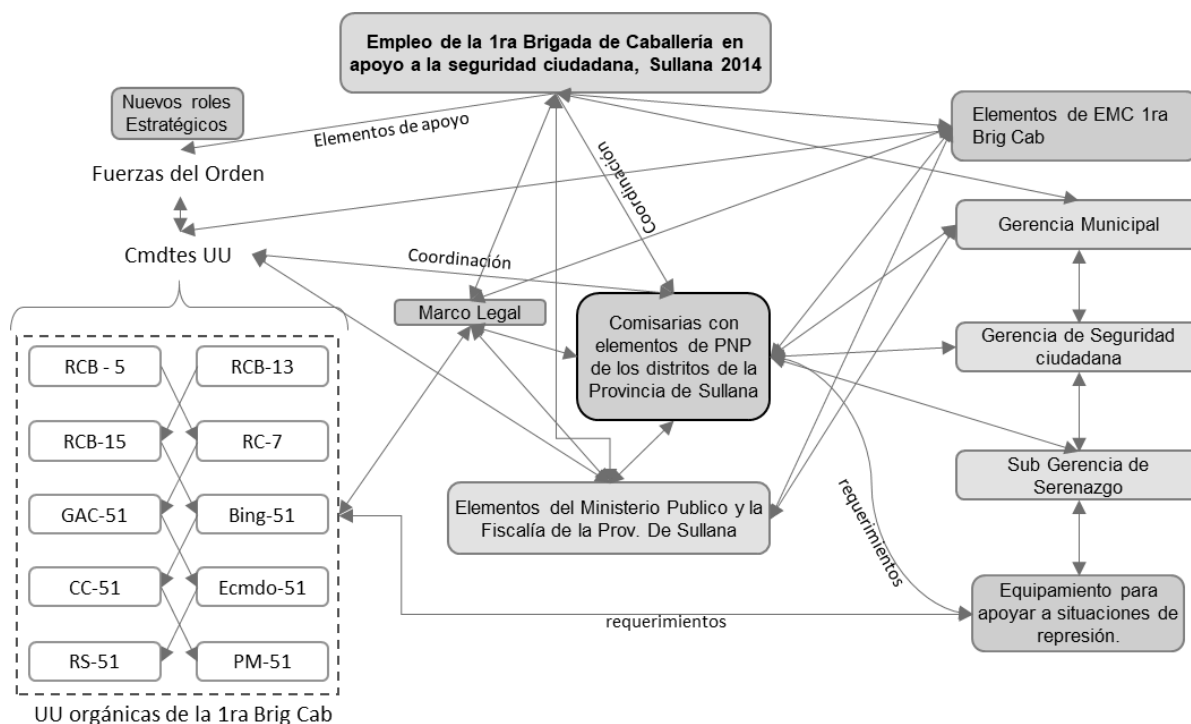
Empleo de la 1ra Brigada de Caballería en apoyo a la seguridad ciudadana, Sullana 2014

Nuevos roles Estratégicos

Elementos de apoyo

Fuerzas del Orden

Cmdtes UU

Coordinación

Coordinación

Elementos de EMC 1ra Brig Cab

Gerencia Municipal

Marco Legal

Comisarias con elementos de PNP de los distritos de la Provincia de Sullana

Gerencia de Seguridad ciudadana

Sub Gerencia de Serenazgo

RCB - 5

RCB-13

RCB-15

RC-7

GAC-51

Bing-51

CC-51

Ecmdo-51

RS-51

PM-51

Elementos del Ministerio Publico y la Fiscalía de la Prov. De Sullana

requerimientos

Equipamiento para apoyar a situaciones de represión.

requerimientos

UU orgánicas de la 1ra Brig Cab